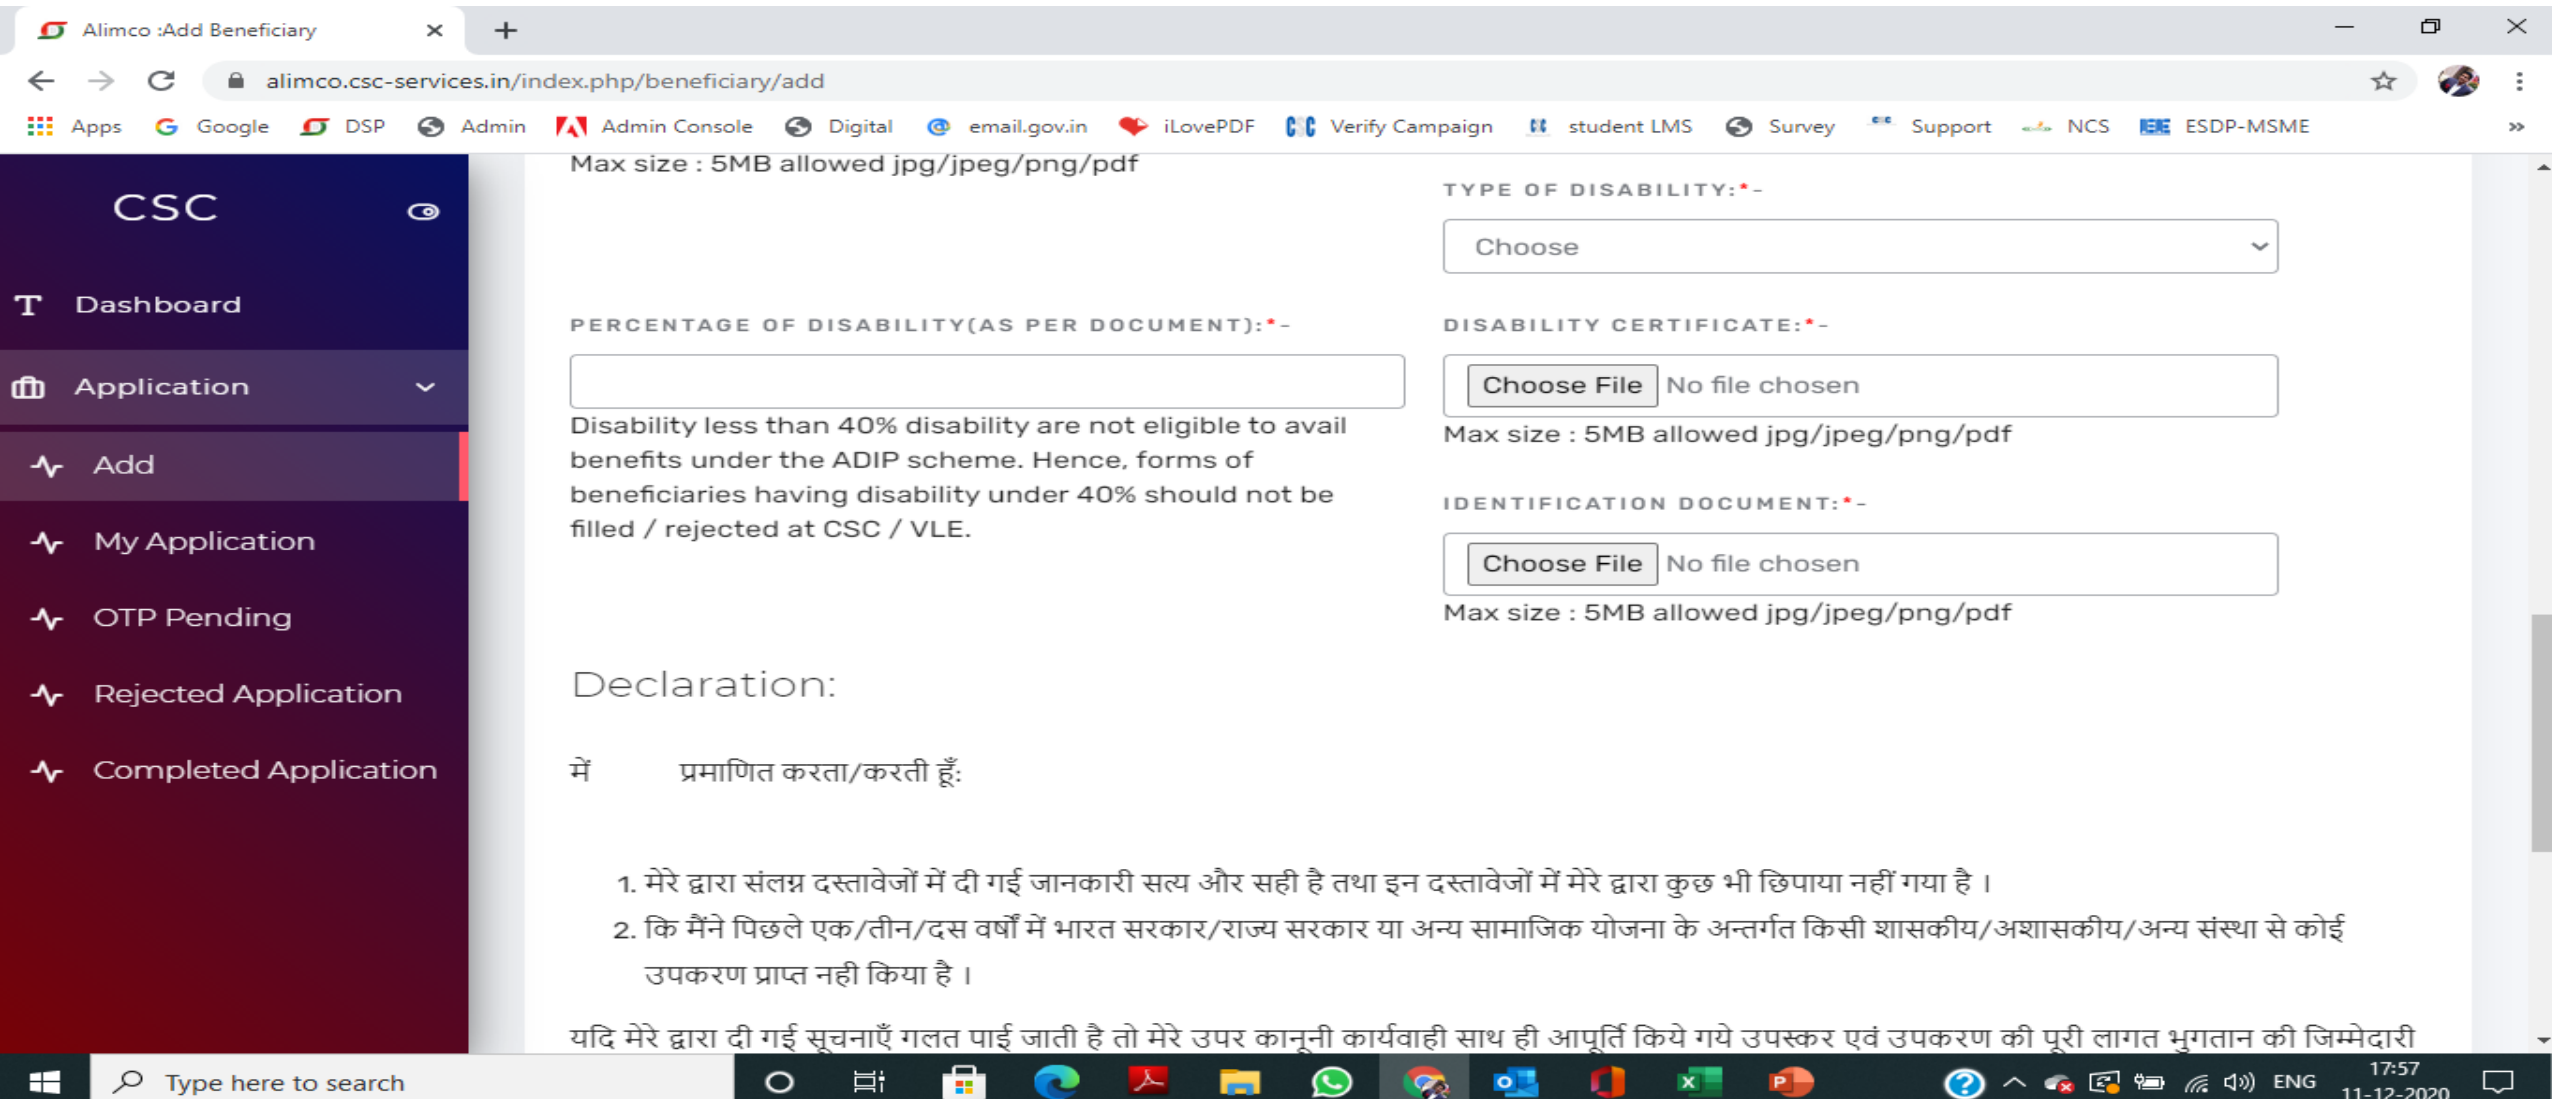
Alimco :Add Beneficiary

alimco.csc-services.in/index.php/beneficiary/add

Apps Google DSP Admin Admin Console Digital email.gov.in iLovePDF Verify Campaign student LMS Survey Support NCS ESDP-MSME

CSC

Dashboard

Application

Add

My Application

OTP Pending

Rejected Application

Completed Application

Max size : 5MB allowed jpg/jpeg/png/pdf

TYPE OF DISABILITY:*-

Choose

PERCENTAGE OF DISABILITY(AS PER DOCUMENT):*-

Disability less than 40% disability are not eligible to avail benefits under the ADIP scheme. Hence, forms of beneficiaries having disability under 40% should not be filled / rejected at CSC / VLE.

DISABILITY CERTIFICATE:*-

Choose File No file chosen

Max size : 5MB allowed jpg/jpeg/png/pdf

IDENTIFICATION DOCUMENT:*-

Choose File No file chosen

Max size : 5MB allowed jpg/jpeg/png/pdf

Declaration:

में प्रमाणित करता/करती हूँ:

1. मेरे द्वारा संलग्न दस्तावेजों में दी गई जानकारी सत्य और सही है तथा इन दस्तावेजों में मेरे द्वारा कुछ भी छिपाया नहीं गया है ।
2. कि मैंने पिछले एक/तीन/दस वर्षों में भारत सरकार/राज्य सरकार या अन्य सामाजिक योजना के अन्तर्गत किसी शासकीय/अशासकीय/अन्य संस्था से कोई उपकरण प्राप्त नही किया है ।

यदि मेरे द्वारा दी गई सूचनाएँ गलत पाई जाती है तो मेरे उपर कानूनी कार्यवाही साथ ही आपूर्ति किये गये उपस्कर एवं उपकरण की पूरी लागत भुगतान की जिम्मेदारी

Type here to search

ENG 17:57 11-12-2020